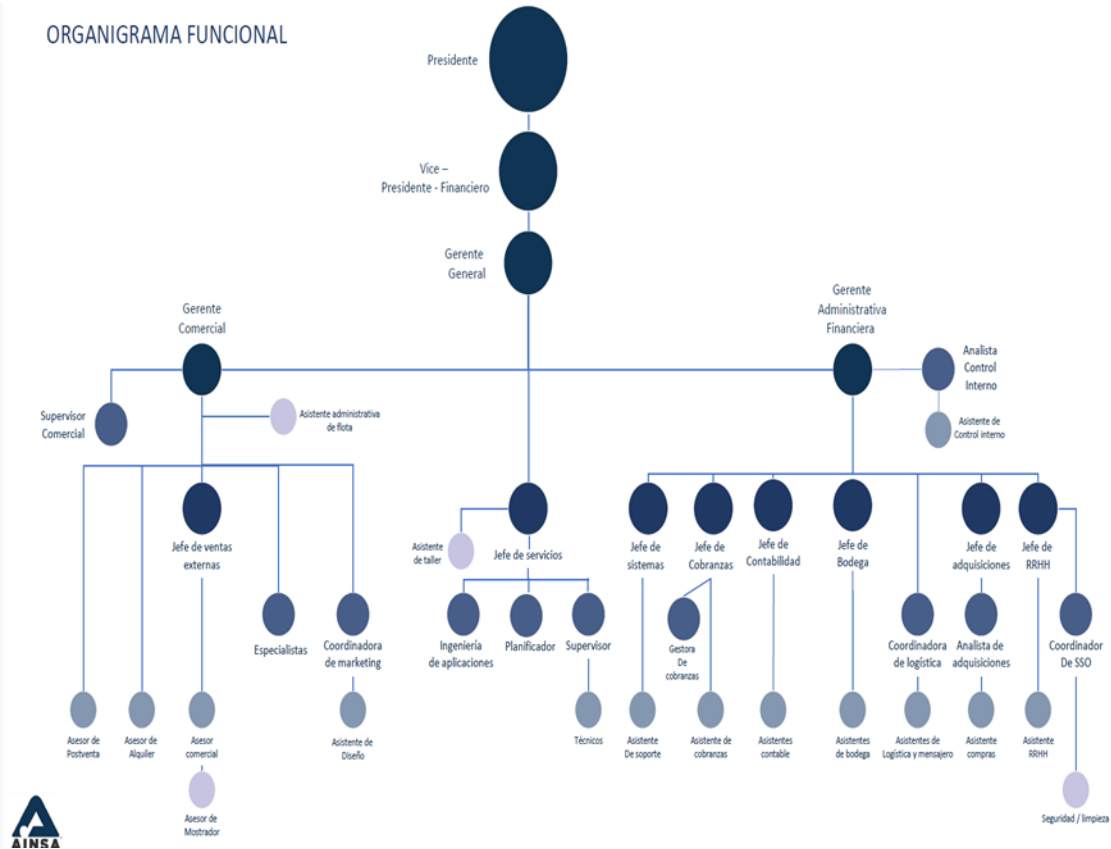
ORGANIGRAMA FUNCIONAL

Presidente

Vice – Presidente - Financiero

Gerente General

Gerente Comercial

Gerente Administrativa Financiera

Analista Control Interno

Asistente de Control interno

Supervisor Comercial

Asistente administrativa de flota

Jefe de ventas externas

Especialistas

Coordinadora de marketing

Asistente de taller

Jefe de servicios

Ingeniería de aplicaciones

Planificador

Supervisor

Jefe de sistemas

Jefe de Cobranzas

Gestora De cobranzas

Jefe de Contabilidad

Jefe de Bodega

Coordinadora de logística

Jefe de adquisiciones

Analista de adquisiciones

Jefe de RRHH

Coordinador De SSO

Asesor de Postventa

Asesor de Alquiler

Asesor comercial

Asesor de Mostrador

Asistente de Diseño

Técnicos

Asistente De soporte

Asistente de cobranzas

Asistentes contable

Asistentes de bodega

Asistentes de Logística y mensajero

Asistente compras

Asistente RRHH

Seguridad / limpieza

AINSA